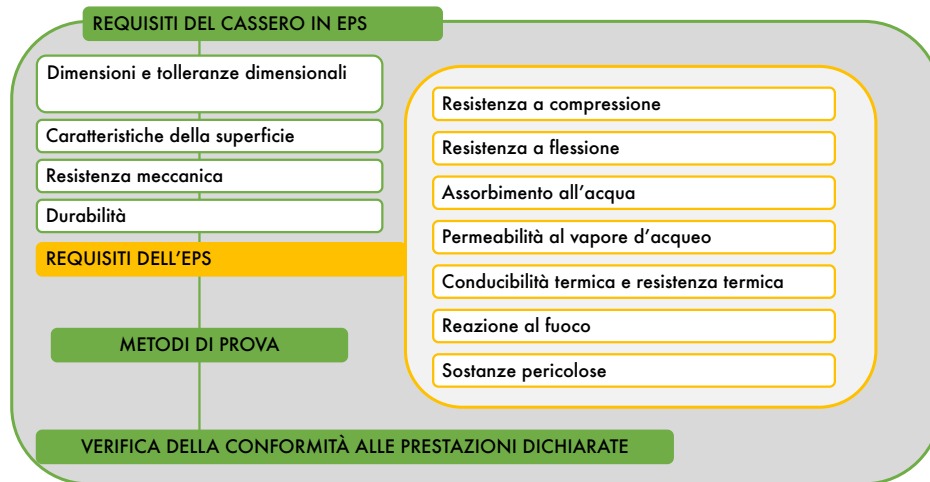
REQUISITI DEL CASSERO IN EPS

Dimensioni e tolleranze dimensionali

Caratteristiche della superficie

Resistenza meccanica

Durabilità

REQUISITI DELL'EPS

Resistenza a compressione

Resistenza a flessione

Assorbimento all'acqua

Permeabilità al vapore d'acqueo

Conducibilità termica e resistenza termica

Reazione al fuoco

Sostanze pericolose

METODI DI PROVA

VERIFICA DELLA CONFORMITÀ ALLE PRESTAZIONI DICHIARATE